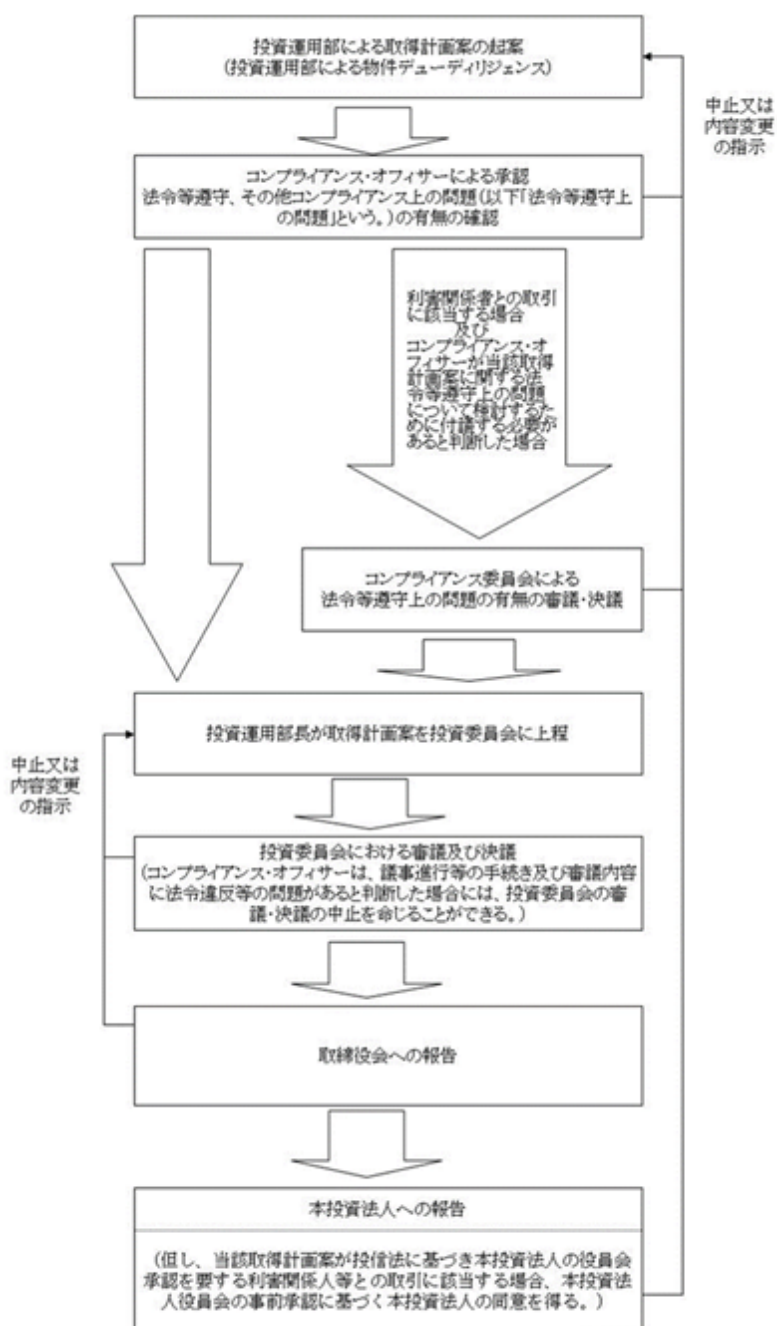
投資運用部による取得計画案の起案
（投資運用部による物件デューディリジェンス）

中止又は内容変更の指示

コンプライアンス・オフィサーによる承認
法令等遵守、その他コンプライアンス上の問題（以下「法令等遵守上の問題」という。）の有無の確認

利害関係者との取引に該当する場合
及び
コンプライアンス・オフィサーが当該取得計画案に関する法令等遵守上の問題について検討するために付議する必要があると判断した場合

コンプライアンス委員会による
法令等遵守上の問題の有無の審議・決議

中止又は内容変更の指示

投資運用部長が取得計画案を投資委員会に上程

投資委員会における審議及び決議
（コンプライアンス・オフィサーは、議事進行等の手続き及び審議内容に法令違反等の問題があると判断した場合には、投資委員会の審議・決議の中止を命じることができる。）

取締役会への報告

本投資法人への報告

（但し、当該取得計画案が投信法に基づき本投資法人の役員会承認を要する利害関係人等との取引に該当する場合、本投資法人役員会の事前承認に基づく本投資法人の同意を得る。）